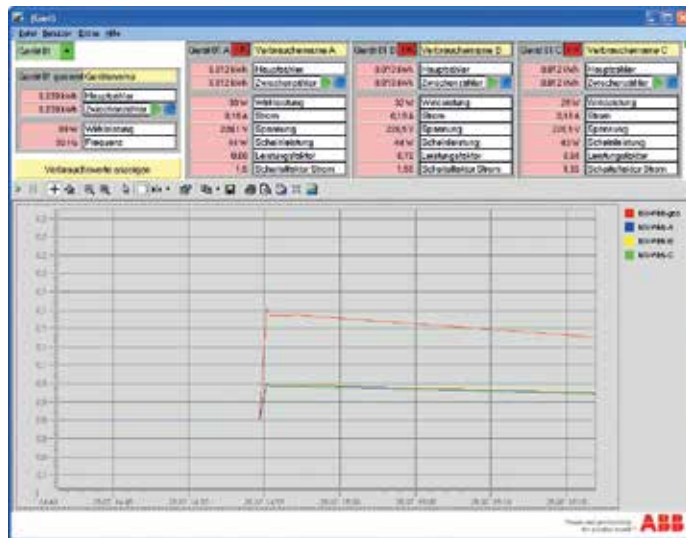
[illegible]

Datei Benutzer Extras Hilfe

Gerät 01

Gerät 01 gesamt Gerätewerte

0,036 kWh Hauptzähler
0,036 kWh Zwischenzähler

88 W Wirkleistung
50 Hz Frequenz

Verbraucherwerte anzeigen

Gerät 01 A Verbraucherwerte A

0,012 kWh Hauptzähler
0,012 kWh Zwischenzähler

30 W Wirkleistung
0,16 A Strom
230,1 V Spannung
44 W Scheinleistung
0,68 Leistungsfaktor
1,0 Scheitelfaktor Strom

Gerät 01 B Verbraucherwerte B

0,012 kWh Hauptzähler
0,012 kWh Zwischenzähler

30 W Wirkleistung
0,16 A Strom
230,5 V Spannung
44 W Scheinleistung
0,72 Leistungsfaktor
1,50 Scheitelfaktor Strom

Gerät 01 C Verbraucherwerte C

0,012 kWh Hauptzähler
0,012 kWh Zwischenzähler

28 W Wirkleistung
0,18 A Strom
230,1 V Spannung
42 W Scheinleistung
0,66 Leistungsfaktor
1,30 Scheitelfaktor Strom

0,3
0,2
0,1

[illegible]

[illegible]-ges
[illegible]-A
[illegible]-B
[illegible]-C

ABB